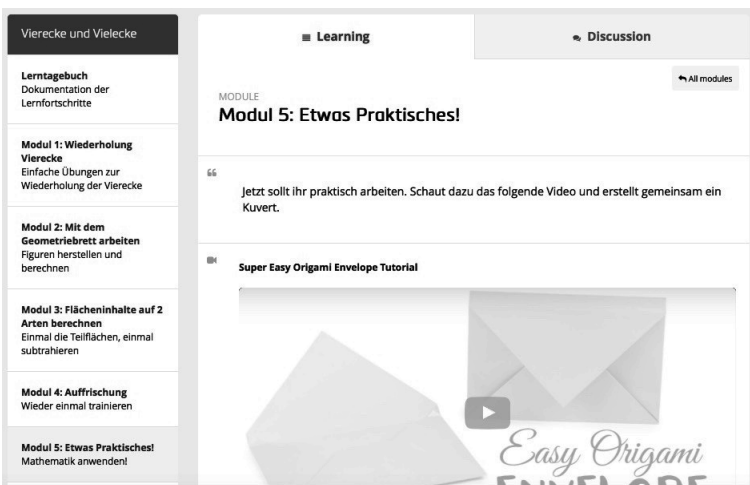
Vierecke und Vielecke

Lerntagebuch
Dokumentation der Lernfortschritte

Modul 1: Wiederholung Vierecke
Einfache Übungen zur Wiederholung der Vierecke

Modul 2: Mit dem Geometriebrett arbeiten
Figuren herstellen und berechnen

Modul 3: Flächeninhalte auf 2 Arten berechnen
Einmal die Teilflächen, einmal subtrahieren

Modul 4: Auffrischung
Wieder einmal trainieren

Modul 5: Etwas Praktisches!
Mathematik anwenden!

Learning

Discussion

All modules

MODULE
Modul 5: Etwas Praktisches!

Jetzt sollt ihr praktisch arbeiten. Schaut dazu das folgende Video und erstellt gemeinsam ein Kuvert.

Super Easy Origami Envelope Tutorial

Easy Origami
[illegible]